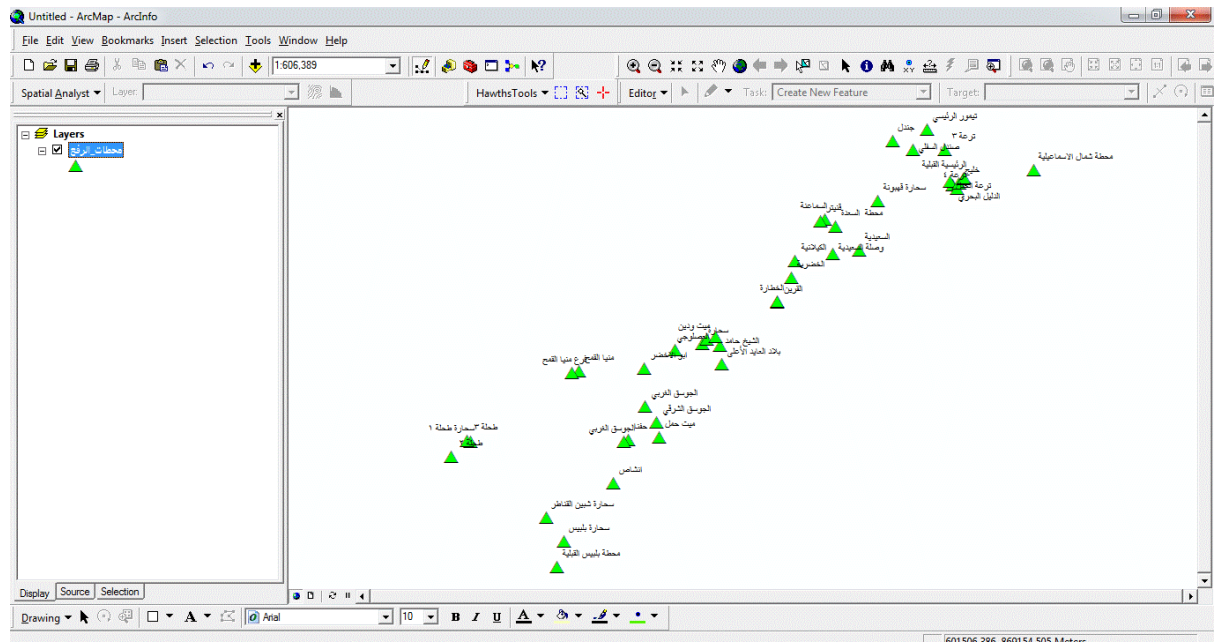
Untitled - ArcMap - ArcInfo

File Edit View Bookmarks Insert Selection Tools Window Help

1:606,389

Spatial Analyst ▾ Layer:

HawthsTools ▾

Editor ▾ Task: Create New Feature Target:

Layers
محطات_الرفع

تيمور الرئيسي
جندل
ترعة ٣
صنافير السلطان
الرئيسية القبلية
ترعة ٤
ترعة الجعفرية
الدليل البحري
محطة شمال الاسماعيلية
سحارة قهبونة
محطة السعدة
قنيات السماعنة
السعيدية
وصلة السعيدية
الكيلانية
الخضرية
القرين
الخطارة
ميت ودين
سحارة
الصالوجي
الشيخ حامد
بلاد العايد الأعلى
ابو الخضر
منيا القمح
فرع منيا القمح
الجوسق الغربي
الجوسق الشرقي
ميت حمل
الجوسق الغربي
حفنا
طحلة ٣
سحارة طحلة ١
طحلة ٢
انشاص
سحارة شبين القناطر
سحارة بلبيس
محطة بلبيس القبلية

Display Source Selection

Drawing ▾ A ▾ Arial 10 B I U A ▾

601506.286 869154.505 Meters